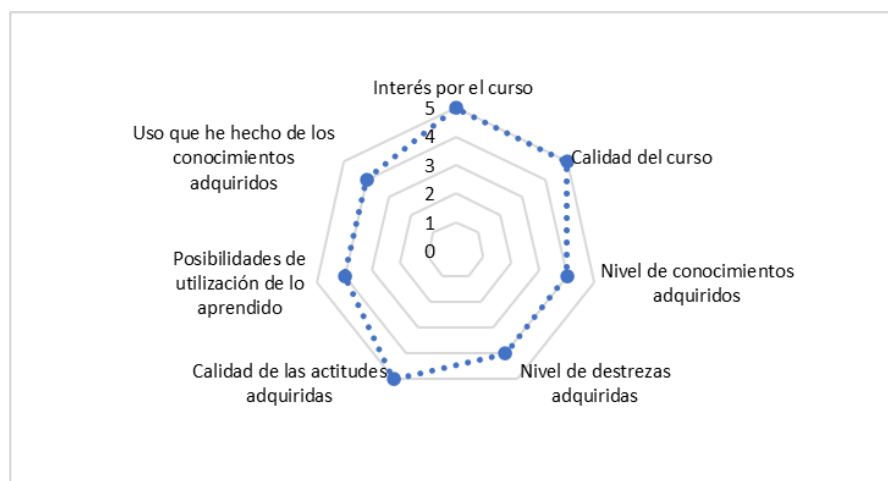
Interés por el curso

5
4
3
2
1
0

Calidad del curso

Nivel de conocimientos adquiridos

Nivel de destrezas adquiridas

Calidad de las actitudes adquiridas

Posibilidades de utilización de lo aprendido

Uso que he hecho de los conocimientos adquiridos